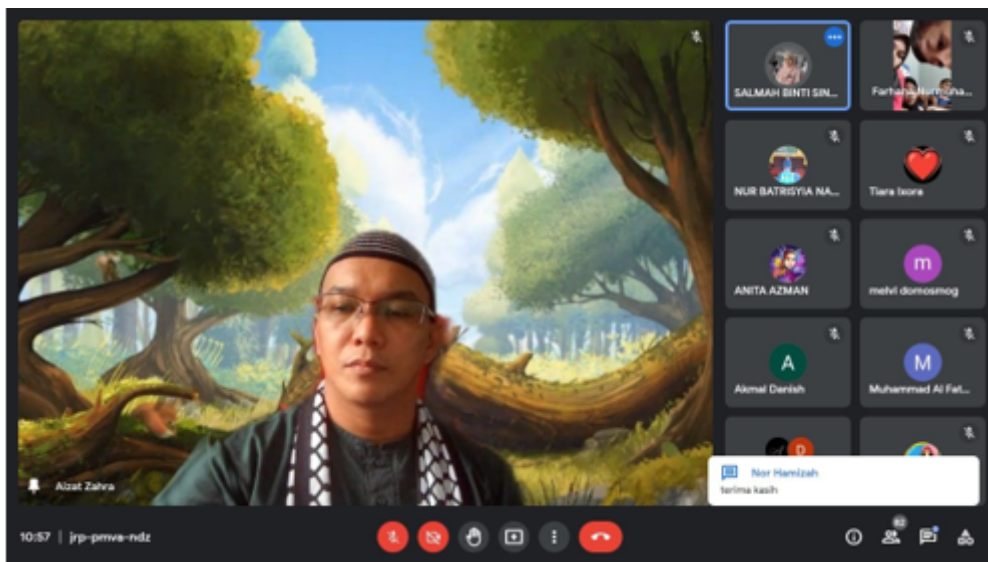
Aizat Zahra

SALMAH BINTI SIN...

Farhana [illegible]

NUR BATRISYIA NA...

Tiara Ixora

ANITA AZMAN

m

melvi domosmog

A

Akmal Danish

M

Muhammad Al Fat...

D

Nor Hamizah

terima kasih

10:57 | jrp-pmva-ndz

82